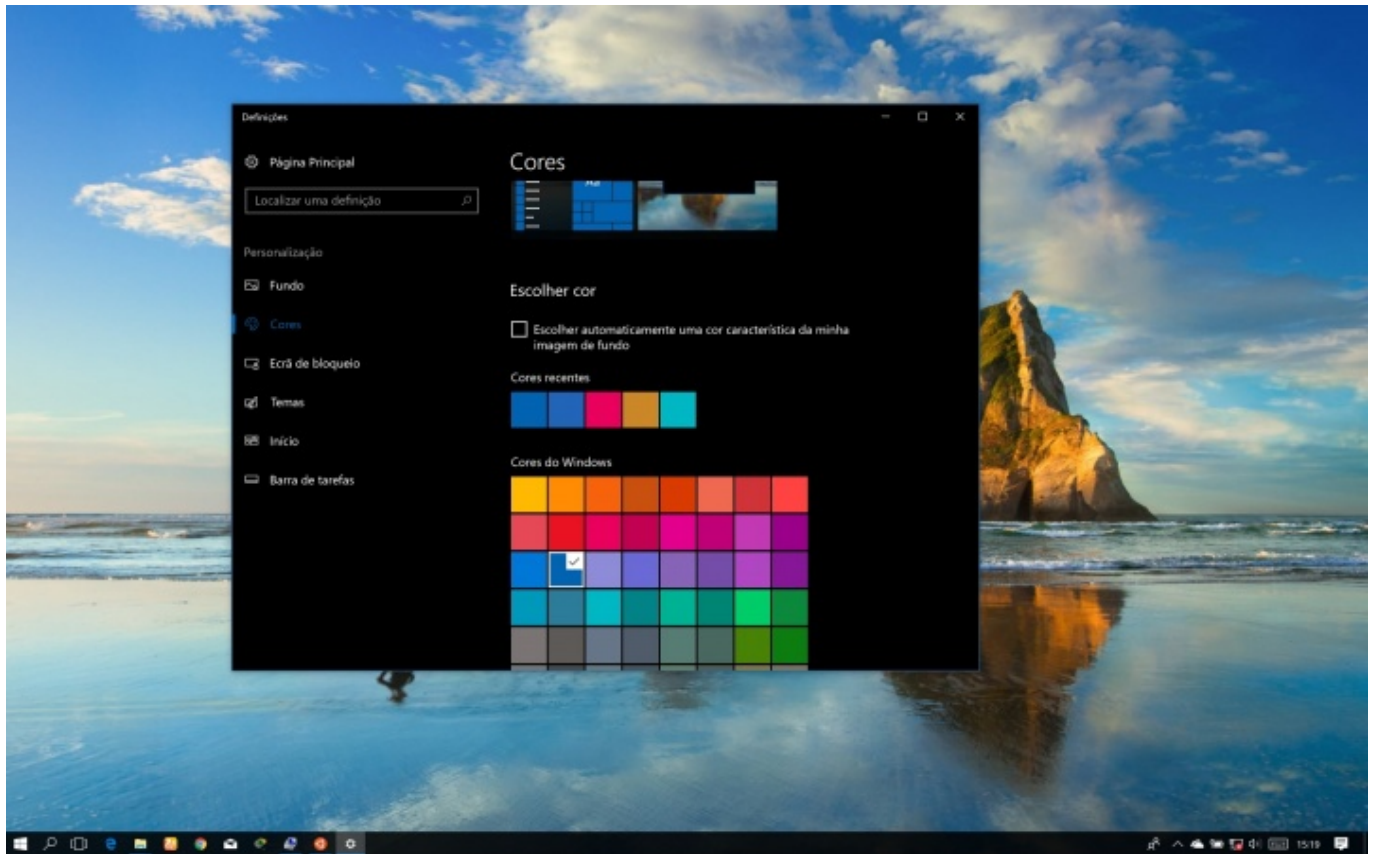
Definições

Página Principal

Localizar uma definição

Personalização

Fundo

Cores

Ecrã de bloqueio

Temas

Início

Barra de tarefas

Cores

Aa

Escolher cor

Escolher automaticamente uma cor característica da minha imagem de fundo

Cores recentes

Cores do Windows

15:19